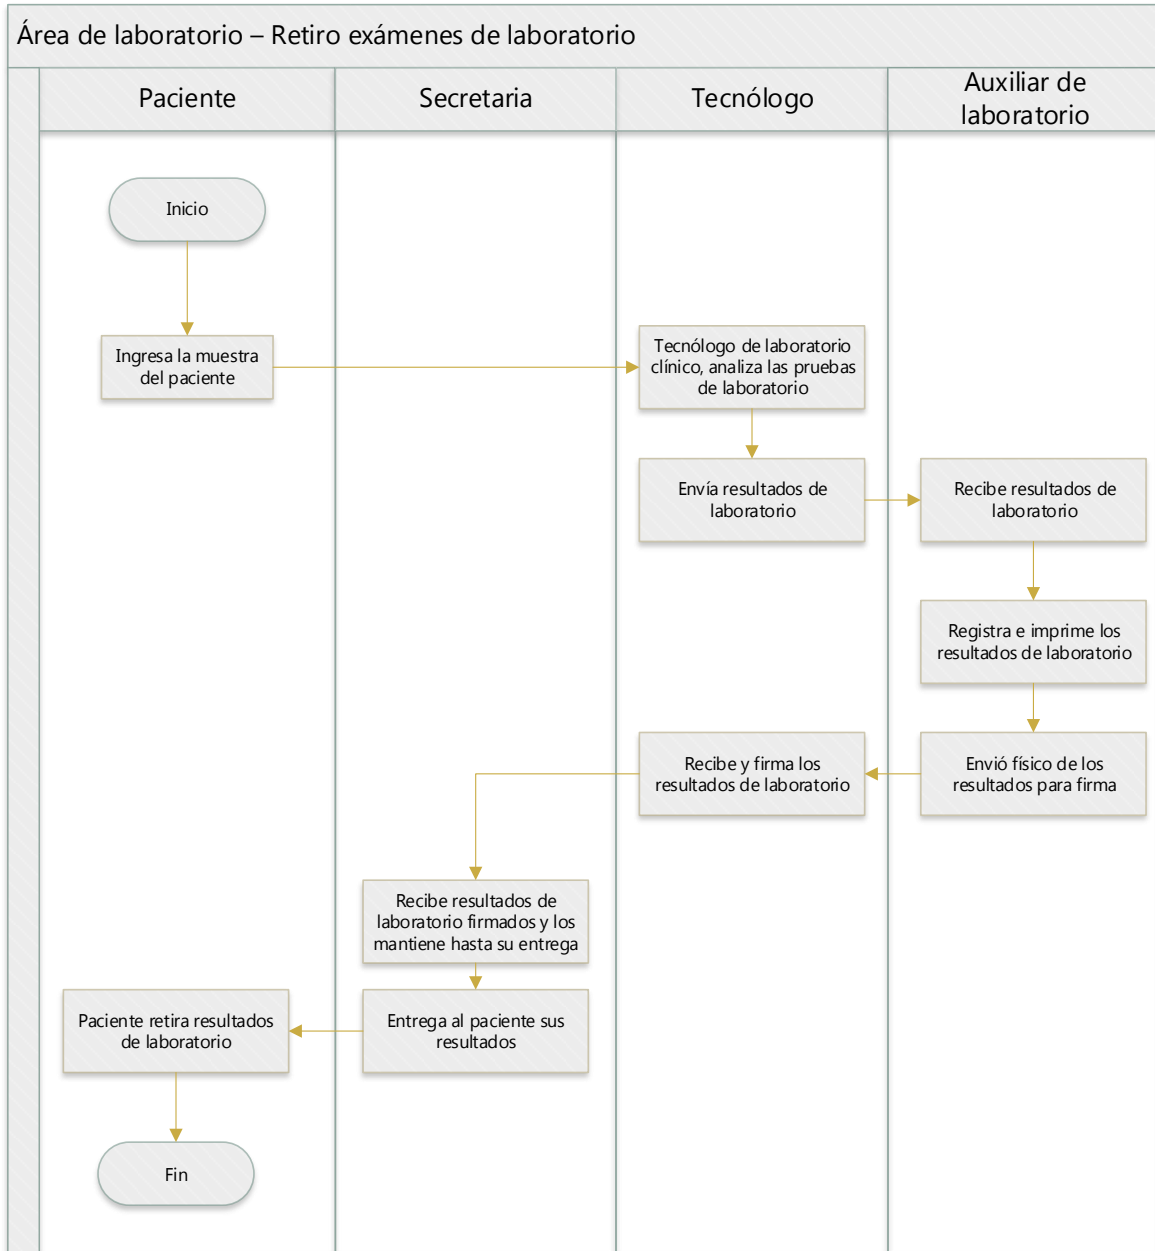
Área de laboratorio – Retiro exámenes de laboratorio

Paciente

Secretaria

Tecnólogo

Auxiliar de laboratorio

Inicio

Ingresa la muestra del paciente

Tecnólogo de laboratorio clínico, analiza las pruebas de laboratorio

Envía resultados de laboratorio

Recibe resultados de laboratorio

Registra e imprime los resultados de laboratorio

Envió físico de los resultados para firma

Recibe y firma los resultados de laboratorio

Recibe resultados de laboratorio firmados y los mantiene hasta su entrega

Entrega al paciente sus resultados

Paciente retira resultados de laboratorio

Fin